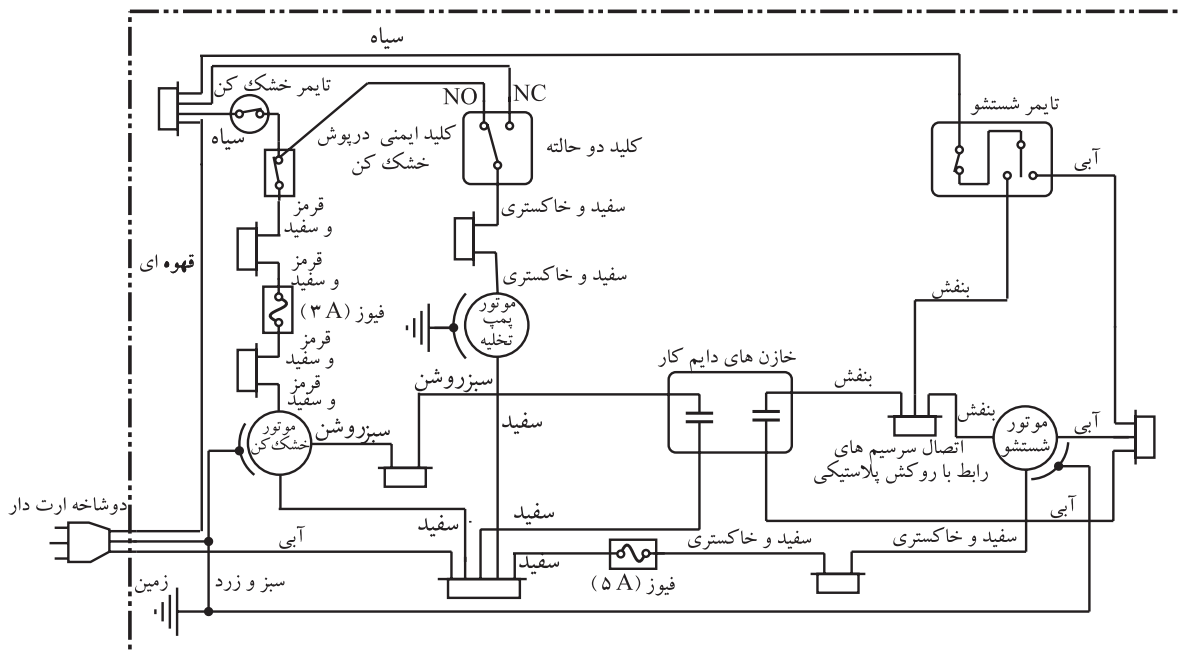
سیاه
تایمر خشک کن
سیاه
NO
NC
کلید ایمنی درپوش خشک کن
کلید دو حالته
تایمر شستشو
آبی
سفید و خاکستری
قرمز و سفید
قهوه ای
قرمز و سفید
فیوز (۳A)
سفید و خاکستری
موتور پمپ تخلیه
بنفش
قرمز و سفید
قرمز و سفید
خازن های دایم کار
سبزروشن
بنفش
بنفش
موتور خشک کن
سبزروشن
سفید
اتصال سرسیم های رابط با روکش پلاستیکی
موتور شستشو
آبی
دوشاخه ارت دار
سفید
سفید
آبی
آبی
سفید
فیوز (۵A)
سفید و خاکستری
سفید و خاکستری
زمین
سبز و زرد